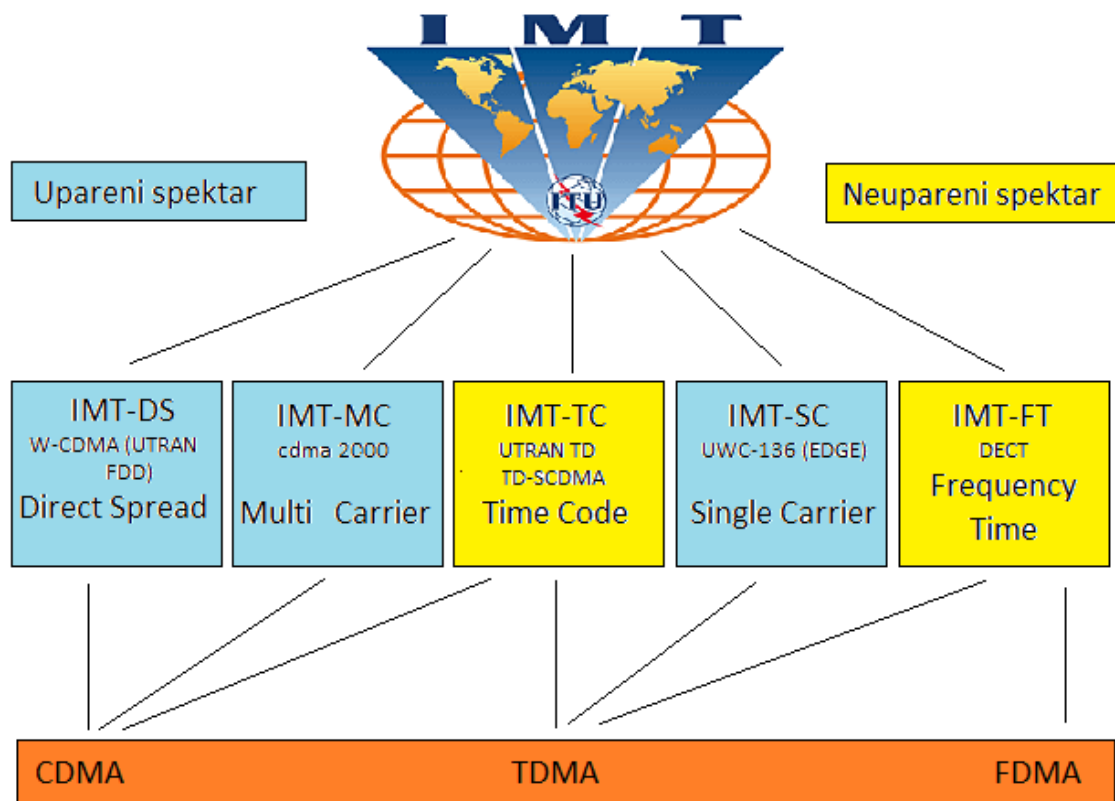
IMT

ITU

Upareni spektar

Neupareni spektar

IMT-DS
W-CDMA (UTRAN FDD)
Direct Spread

IMT-MC
cdma 2000
Multi Carrier

IMT-TC
UTRAN TD
TD-SCDMA
Time Code

IMT-SC
UWC-136 (EDGE)
Single Carrier

IMT-FT
DECT
Frequency
Time

CDMA

TDMA

FDMA